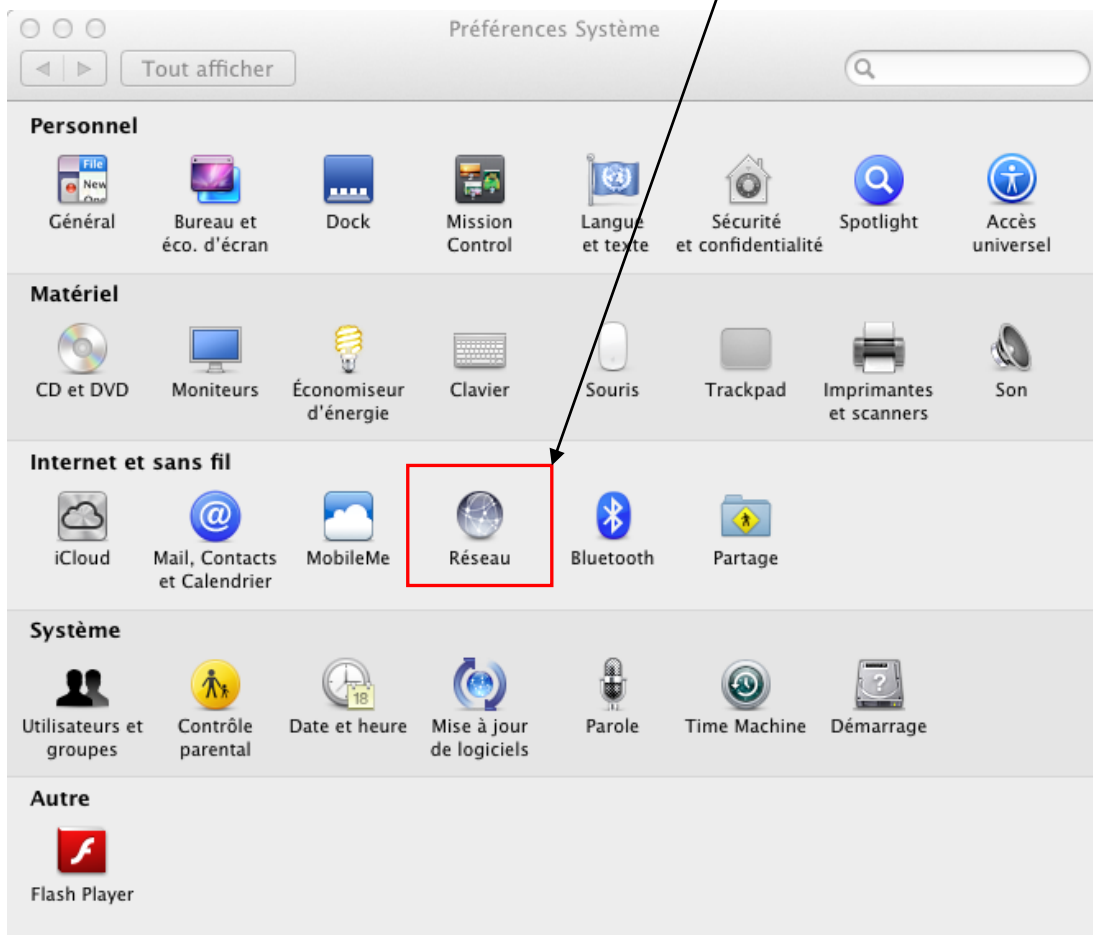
Préférences Système

Tout afficher

Personnel

Général
Bureau et éco. d'écran
Dock
Mission Control
Langue et texte
Sécurité et confidentialité
Spotlight
Accès universel

Matériel

CD et DVD
Moniteurs
Économiseur d'énergie
Clavier
Souris
Trackpad
Imprimantes et scanners
Son

Internet et sans fil

iCloud
Mail, Contacts et Calendrier
MobileMe
Réseau
Bluetooth
Partage

Système

Utilisateurs et groupes
Contrôle parental
Date et heure
Mise à jour de logiciels
Parole
Time Machine
Démarrage

Autre

Flash Player